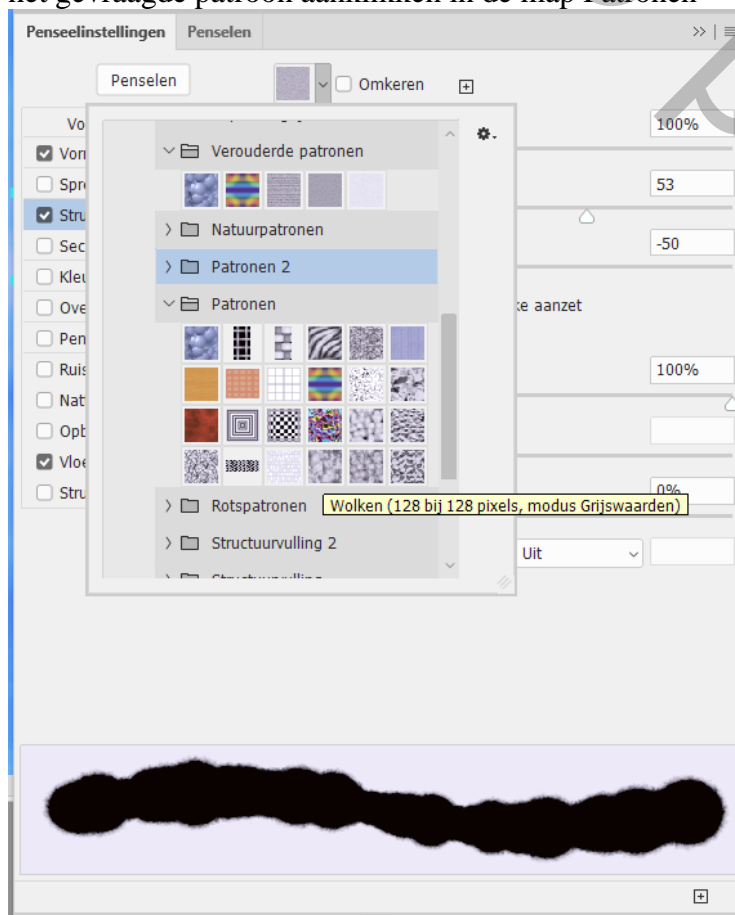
het gevraagde patroon aanklikken in de map Patronen

Penseelinstellingen | Penselen

Penselen
Omkeren

Vo
Vor
Spr
Stru
Sec
Kleu
Ove
Pen
Ruis
Nat
Opb
Vloe
Stru

Verouderde patronen
Natuurpatronen
Patronen 2
Patronen
Rotspatronen
Structuurvulling 2

Wolken (128 bij 128 pixels, modus Grijswaarden)

100%
53
-50
ke aanzet
100%
0%
Uit